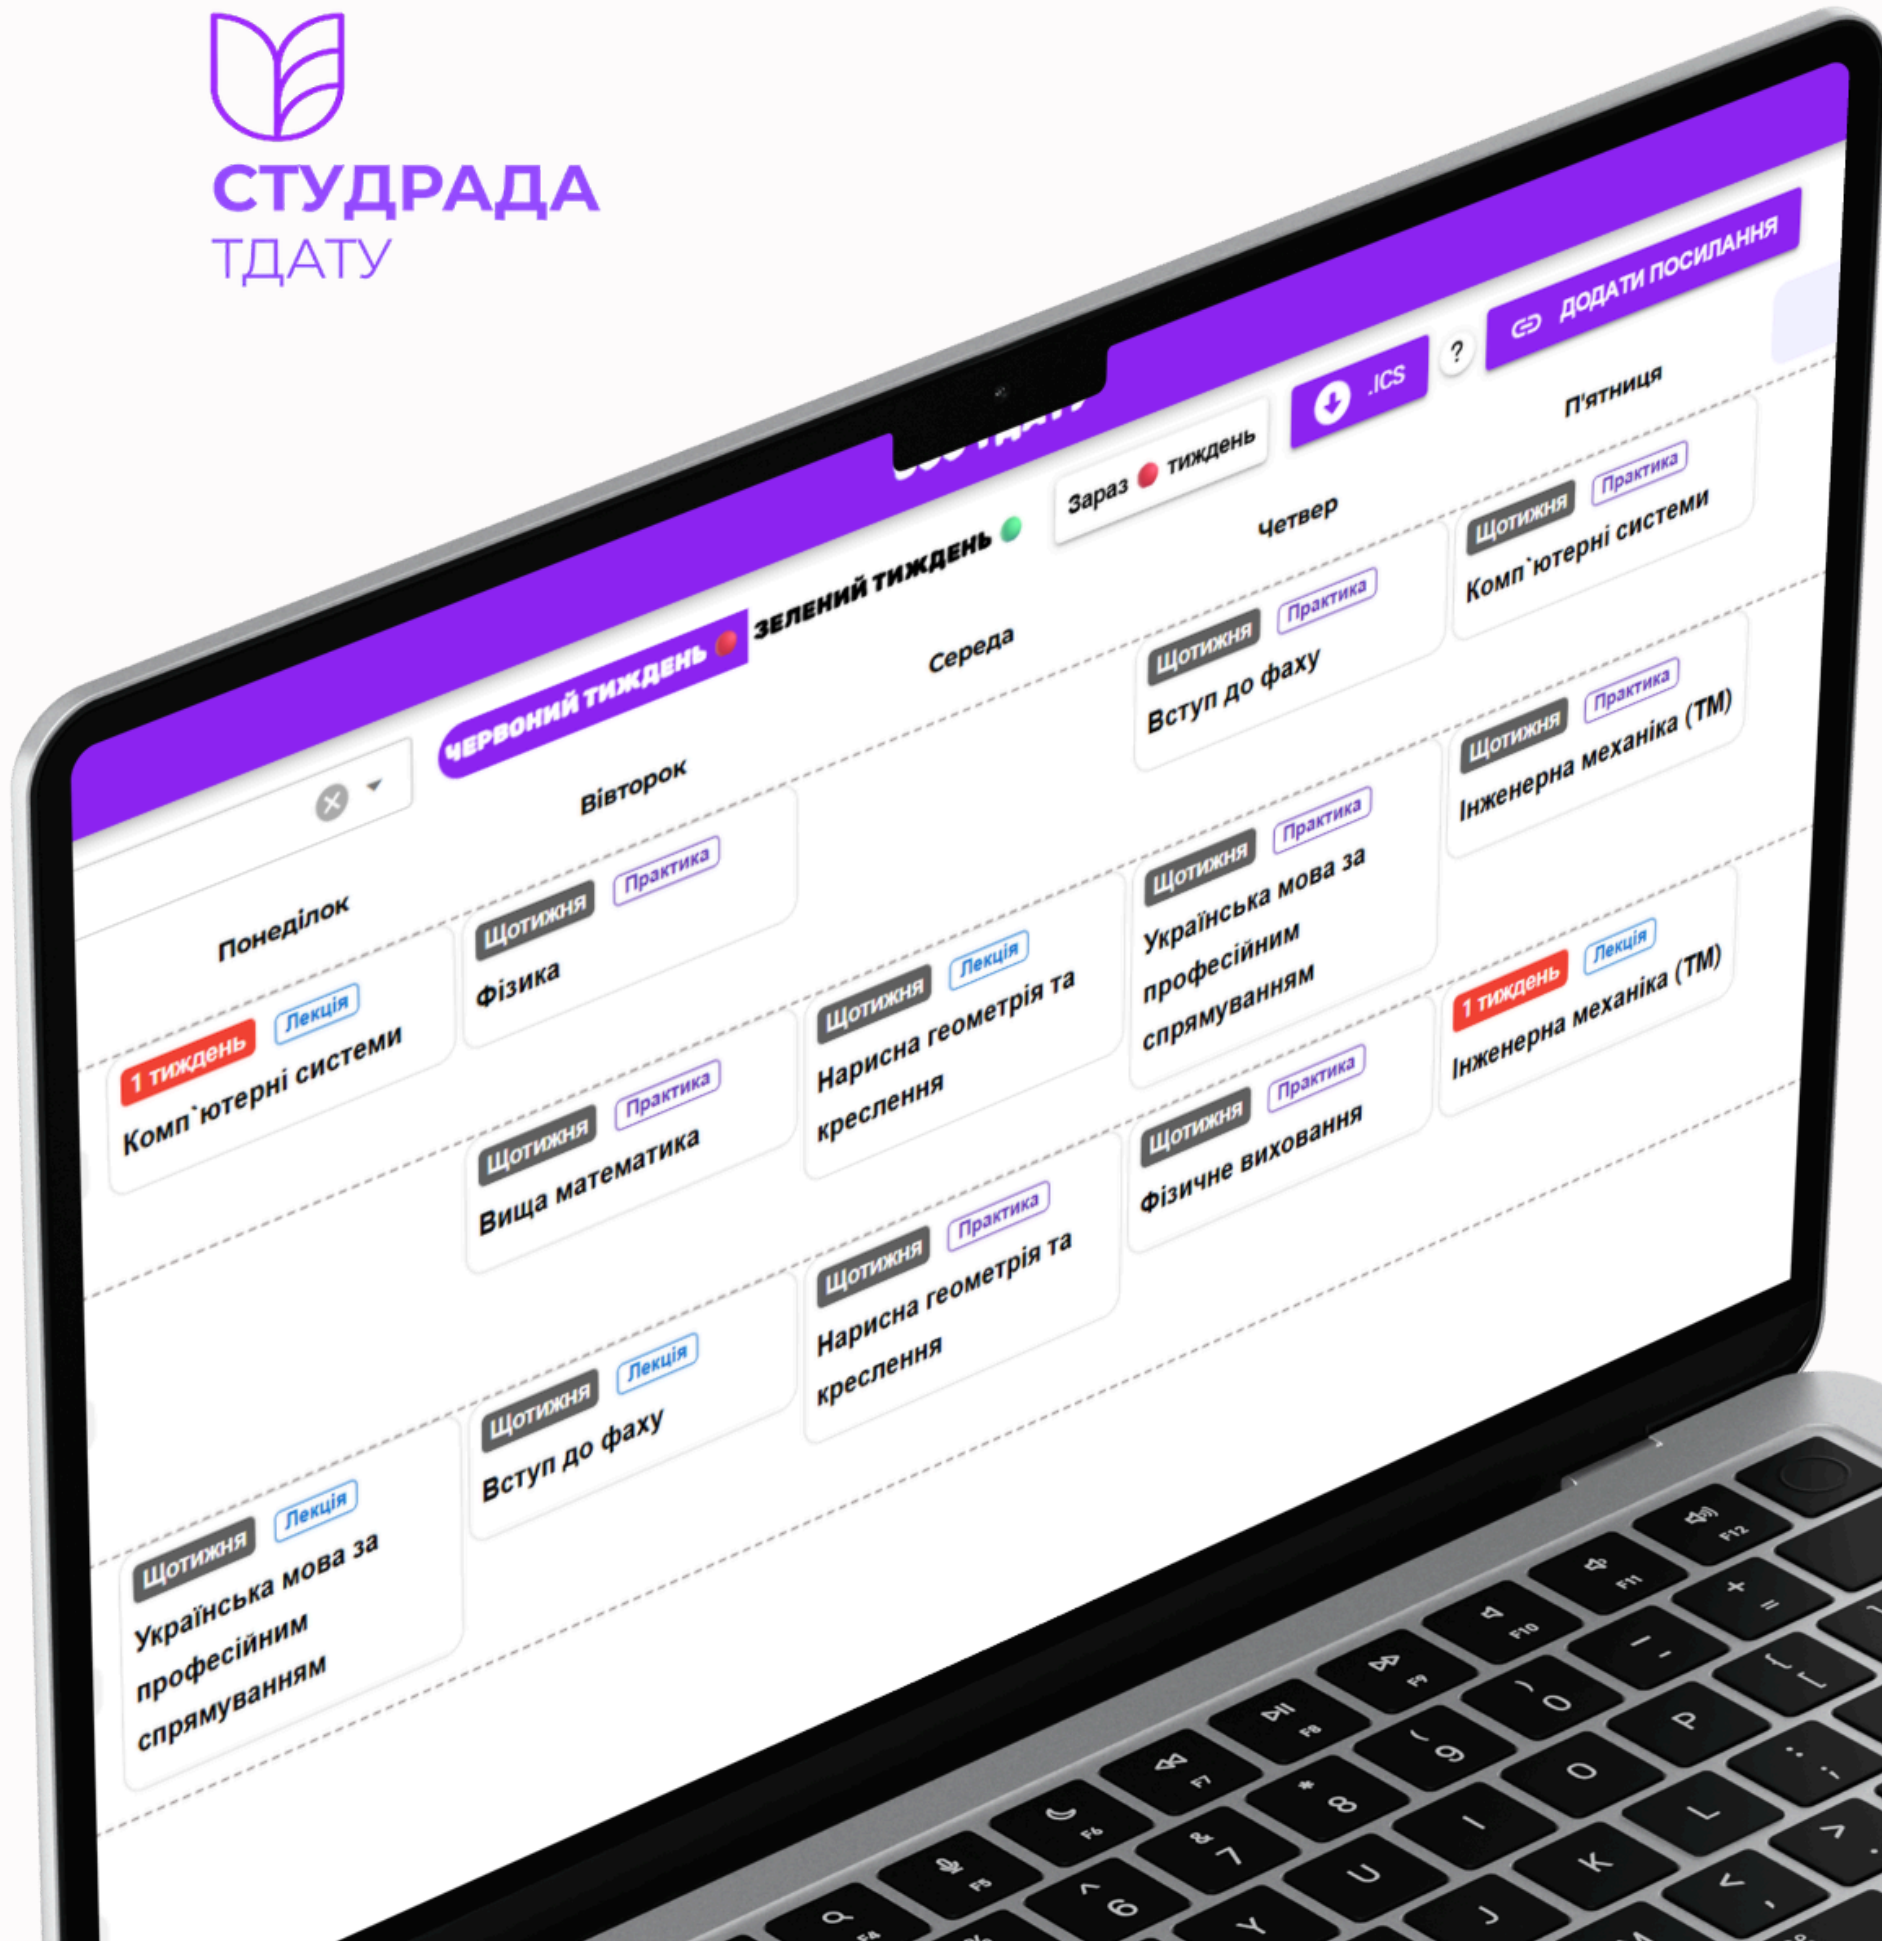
СТУДРАДА
ТДАТУ

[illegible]

Червоний тиждень

Зелений тиждень

Зараз тиждень

.ICS

?

ДОДАТИ ПОСИЛАННЯ

Понеділок

1 тиждень Лекція
Комп`ютерні системи

Щотижня Лекція
Українська мова за професійним спрямуванням

Вівторок

Щотижня Практика
Фізика

Щотижня Практика
Вища математика

Щотижня Лекція
Вступ до фаху

Середа

Щотижня Лекція
Нарисна геометрія та креслення

Щотижня Практика
Нарисна геометрія та креслення

Четвер

Щотижня Практика
Вступ до фаху

Щотижня Практика
Українська мова за професійним спрямуванням

Щотижня Практика
Фізичне виховання

П'ятниця

Щотижня Практика
Комп`ютерні системи

Щотижня Практика
Інженерна механіка (ТМ)

1 тиждень Лекція
Інженерна механіка (ТМ)